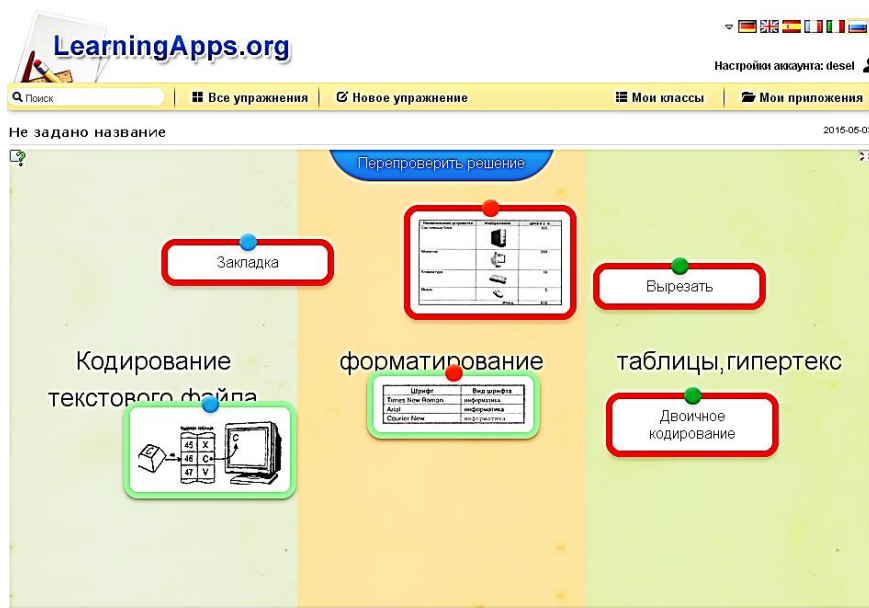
LearningApps.org

Настройки аккаунта: desel

Поиск | Все упражнения | Новое упражнение | Мои классы | Мои приложения

Не задано название

2015-05-0

Перепроверить решение

Закладка

Вырезать

Кодирование текстового файла

форматирование

таблицы,гипертекс

| Шрифт | Вид шрифта |
|---|---|
| Times New Roman | информатика |
| Arial | информатика |
| Courier New | информатика |

Двоичное кодирование

45 X
46 C
47 V